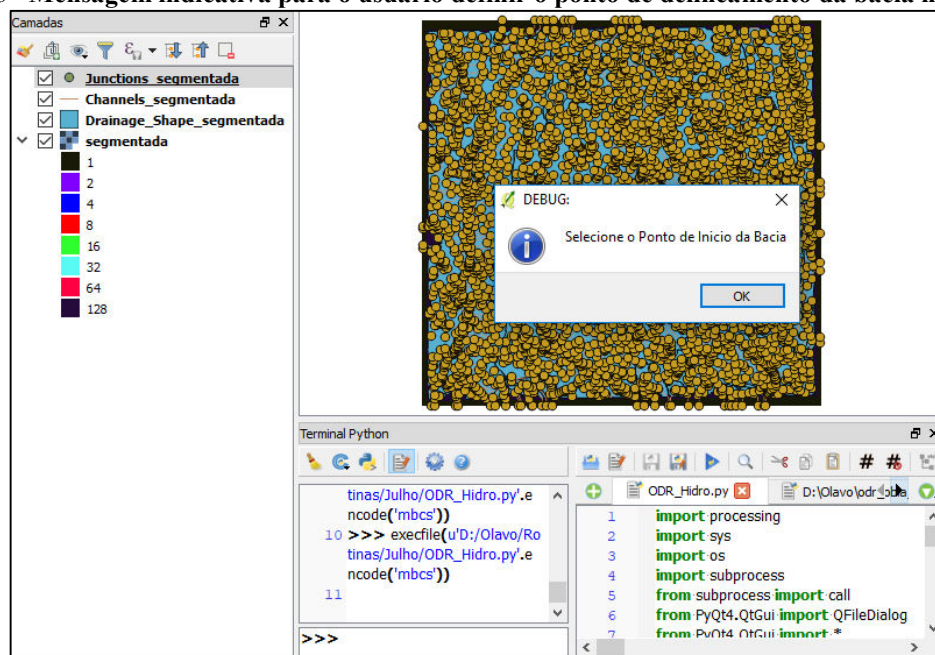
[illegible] Mensagem indicativa para o usuário definir o ponto de delineamento da bacia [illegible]

Camadas

Junctions_segmentada
Channels_segmentada
Drainage_Shape_segmentada
segmentada
1
2
4
8
16
32
64
128

DEBUG:
Selecione o Ponto de Inicio da Bacia
OK

Terminal Python

tinas/Julho/ODR_Hidro.py'.encode('mbcs'))
10 >>> execfile(u'D:/Olavo/Rotinas/Julho/ODR_Hidro.py'.encode('mbcs'))
11
>>>

ODR_Hidro.py
D:\Olavo\odr_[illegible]

1 import processing
2 import sys
3 import os
4 import subprocess
5 from subprocess import call
6 from PyQt4.QtGui import QFileDialog
7 from PyQt4.QtGui import *